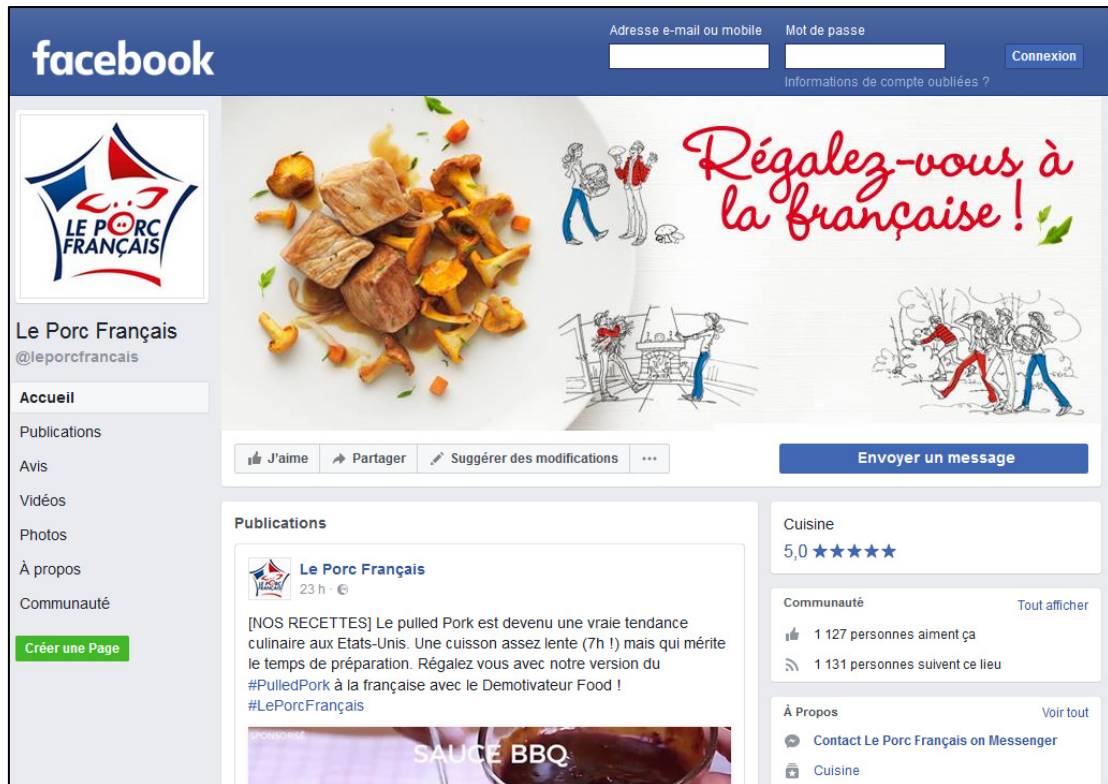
facebook

Adresse e-mail ou mobile

Mot de passe

Connexion

Informations de compte oubliées ?

LE PORC FRANÇAIS

Le Porc Français
@leporcfrancais

Accueil
Publications
Avis
Vidéos
Photos
À propos
Communauté

Créer une Page

Régalez-vous à la française !

J'aime
Partager
Suggérer des modifications
···

Envoyer un message

Publications

Le Porc Français
23 h ·

[NOS RECETTES] Le pulled Pork est devenu une vraie tendance culinaire aux Etats-Unis. Une cuisson assez lente (7h !) mais qui mérite le temps de préparation. Régalez vous avec notre version du #PulledPork à la française avec le Demotivateur Food ! #LePorcFrançais

SPONSORISÉ
SAUCE BBQ

Cuisine
5,0 ★★★★★

Communauté
Tout afficher
1 127 personnes aiment ça
1 131 personnes suivent ce lieu

À Propos
Voir tout
Contact Le Porc Français on Messenger
Cuisine